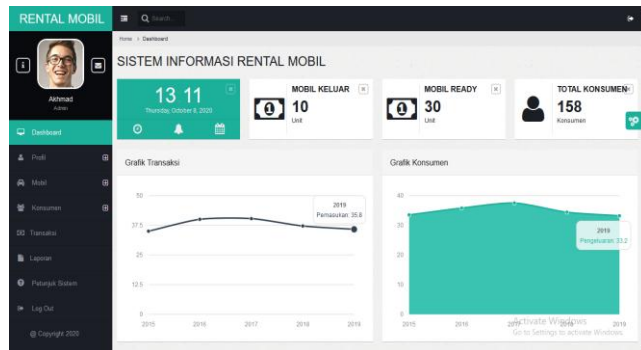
RENTAL MOBIL

Search...

Akhmad
Admin

Dashboard

Profil

Mobil

Konsumen

Transaksi

Laporan

Petunjuk Sistem

Log Out

@ Copyright 2020

Home > Dashboard

SISTEM INFORMASI RENTAL MOBIL

13 11
Thursday, October 8, 2020

MOBIL KELUAR
10
Unit

MOBIL READY
30
Unit

TOTAL KONSUMEN
158
Konsumen

Grafik Transaksi

50
37.5
25
12.5
0
2015
2016
2017
2018
2019

2019
Pemasukan: 35.8

Grafik Konsumen

40
30
20
10
0
2015
2016
2017
2018
2019

2019
Pengeluaran: 33.2

Activate Windows
Go to Settings to activate Windows.